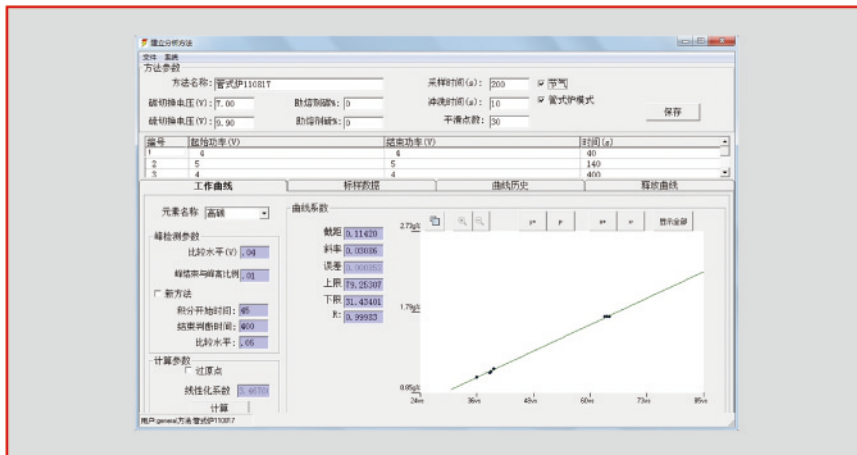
建立分析方法

文件 系统

方法参数

方法名称: 管式炉1108T

采样时间(s): 200 ☑ 节气

碳切换电压(V): 7.00 助熔剂碳%: 0 冲洗时间(s): 10 ☑ 管式炉模式

硫切换电压(V): 0.90 助熔剂硫%: 0 平滑点数: 30

保存

| 编号 | 起始功率(V) | 结束功率(V) | 时间(s) |
|---|---|---|---|
| 1 | 4 | 4 | 40 |
| 2 | 5 | 5 | 140 |
| 3 | 4 | 4 | 400 |

工作曲线 标样数据 曲线历史 释放曲线

元素名称 高碳

峰检测参数

比较水平(V) .04

峰结束与峰高比例 .01

☐ 新方法

积分开始时间: 45

结束判断时间: 400

比较水平: .06

计算参数

☐ 过原点

线性化系数 3.4670

计算

曲线系数

截距 0.11420

斜率 0.03086

误差 0.000857

上限 79.25307

下限 31.43401

R: 0.99933

2.73g/t

1.79g/t

0.85g/t

24ms 36ms 48ms 60ms 73ms 85ms

显示全部

用户:general 方法:管式炉1108T